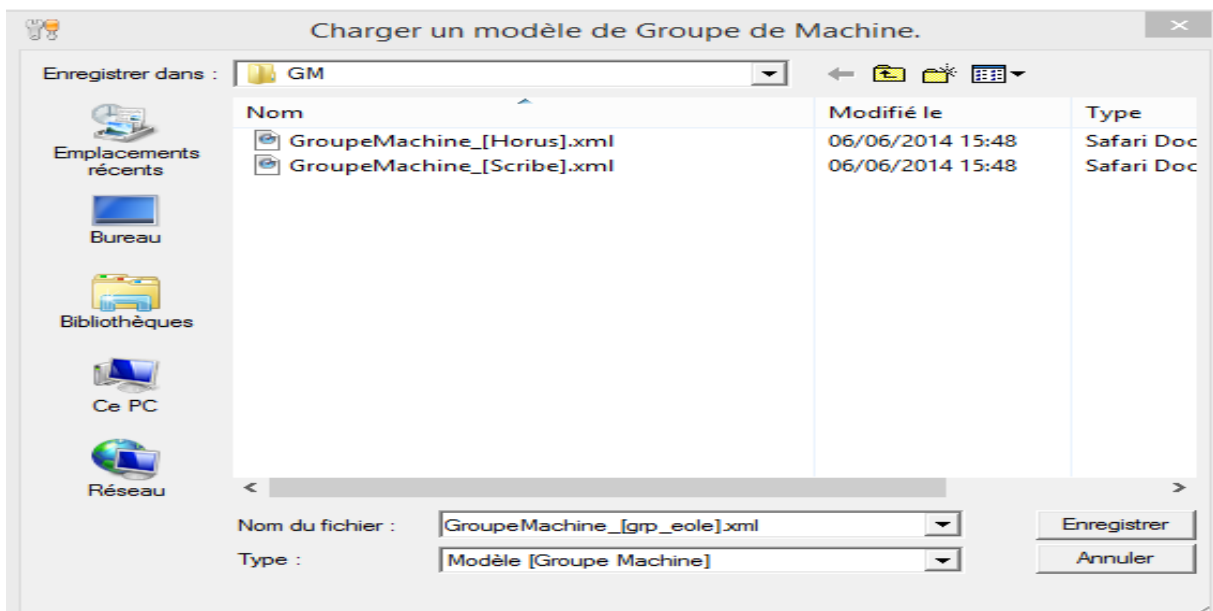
Charger un modèle de Groupe de Machine.

Enregistrer dans : GM

Emplacements récents

Bureau

Bibliothèques

Ce PC

Réseau

| Nom | Modifié le | Type |
|---|---|---|
| GroupeMachine_[Horus].xml | 06/06/2014 15:48 | Safari Doc |
| GroupeMachine_[Scribe].xml | 06/06/2014 15:48 | Safari Doc |

Nom du fichier : GroupeMachine_[grp_eole].xml

Type : Modèle [Groupe Machine]

Enregistrer

Annuler